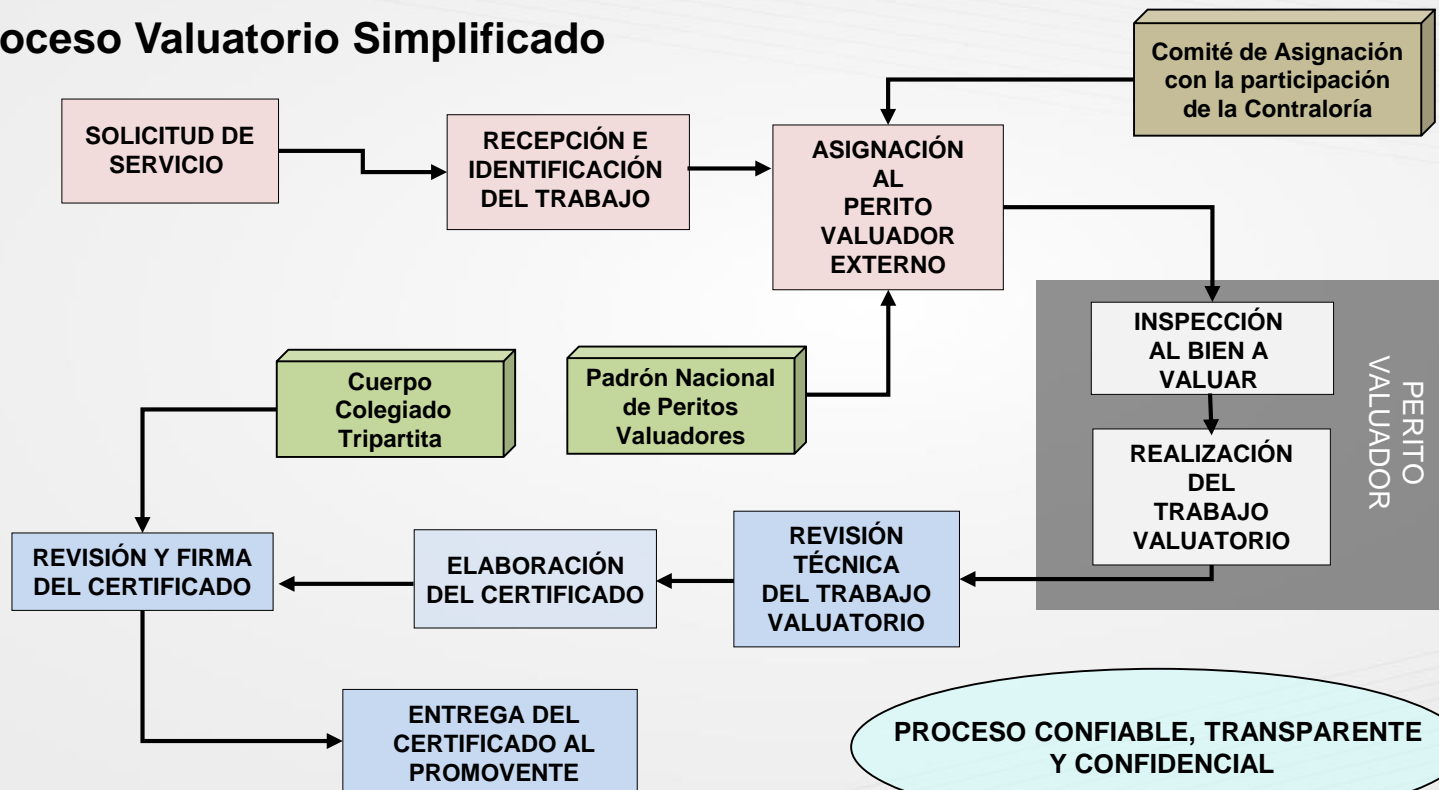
oceso Valuatorio Simplificado

Comité de Asignación con la participación de la Contraloría

SOLICITUD DE SERVICIO

RECEPCIÓN E IDENTIFICACIÓN DEL TRABAJO

ASIGNACIÓN AL PERITO VALUADOR EXTERNO

Cuerpo Colegiado Tripartita

Padrón Nacional de Peritos Valuadores

INSPECCIÓN AL BIEN A VALUAR

REALIZACIÓN DEL TRABAJO VALUATORIO

PERITO VALUADOR

REVISIÓN Y FIRMA DEL CERTIFICADO

ELABORACIÓN DEL CERTIFICADO

REVISIÓN TÉCNICA DEL TRABAJO VALUATORIO

ENTREGA DEL CERTIFICADO AL PROMOVENTE

PROCESO CONFIABLE, TRANSPARENTE Y CONFIDENCIAL